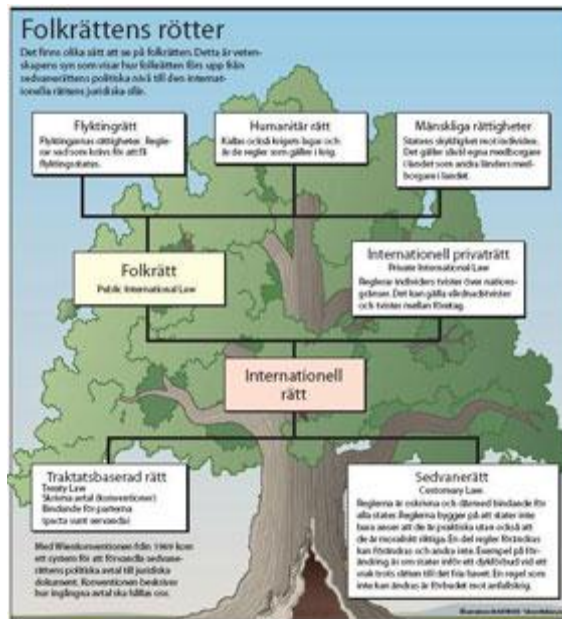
Folkrättens rötter

Det finns olika sätt att se på folkrätten. Detta är vetenskapens syn som visar hur folkrätten förs upp från sedvanerättens politiska nivå till den internationella rättens juridiska sfär.

Flyktingrätt
Flyktingarnas rättigheter. Regler om vad som krävs för att få flyktingstatus.

Humanitär rätt
Kallas också krigets lagar och är de regler som gäller i krig.

Mänskliga rättigheter
Statens skyldighet mot individen. Det gäller såväl egna medborgare i landet som andra länders medborgare i landet.

Folkrätt
Public International Law

Internationell privaträtt
Private International Law
Reglerar individers tvister över nationsgränser. Det kan gälla vårdnadstvister och tvister mellan företag.

Internationell rätt

Traktatsbaserad rätt
Treaty Law
Skrivna avtal (konventioner)
Bindande för parterna
(pacta sunt servanda)

Med Wienkonventionen från 1969 kom ett system för att förvandla sedvanerättens politiska avtal till juridiska dokument. Konventionen beskriver hur ingångna avtal ska följas osv.

Sedvanerätt
Customary Law
Reglerna är oskrivna och därmed bindande för alla stater. Reglerna bygger på att stater inte bara anser att de är praktiska utan också att de är moraliskt riktiga. En del regler förändras från förändras och andra inte. Exempel på förändring är om stater inför ett dykförbud vid ett visst fartyg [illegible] till det fria havet. En regel som inte kan ändras är förbudet mot anfallskrig.

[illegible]